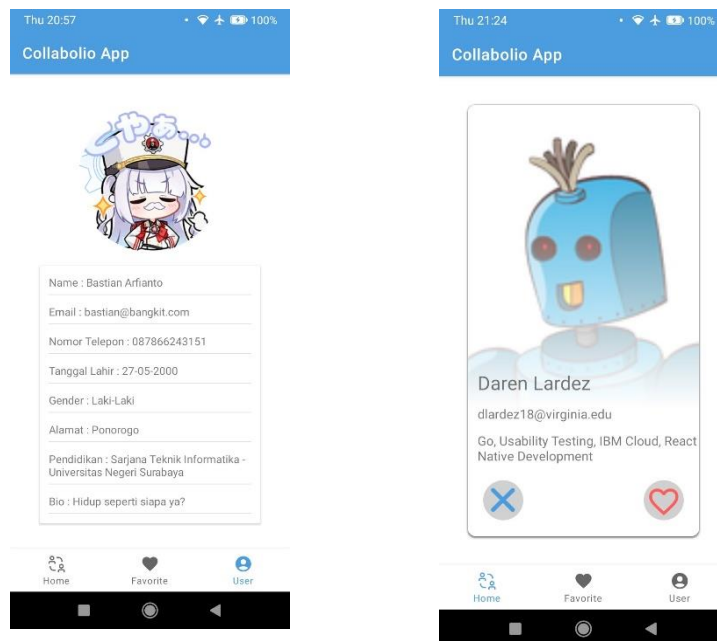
Thu 20:57

100%

Collabolio App

Name : Bastian Arfianto

Email : bastian@bangkit.com

Nomor Telepon : 087866243151

Tanggal Lahir : 27-05-2000

Gender : Laki-Laki

Alamat : Ponorogo

Pendidikan : Sarjana Teknik Informatika - Universitas Negeri Surabaya

Bio : Hidup seperti siapa ya?

Home Favorite User

Thu 21:24

100%

Collabolio App

Daren Lardez

dlardez18@virginia.edu

Go, Usability Testing, IBM Cloud, React Native Development

Home Favorite User